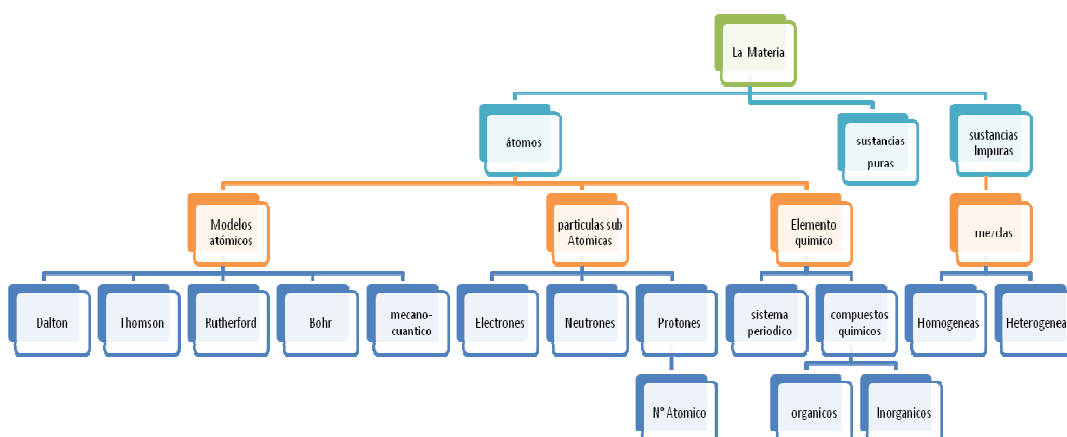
La Materia

átomos

sustancias puras

sustancias Impuras

Modelos atómicos

particulas sub Atomicas

Elemento quimico

mezclas

Dalton

Thomson

Rutherford

Bohr

mecano-cuantico

Electrones

Neutrones

Protones

sistema periodico

compuestos quimicos

Homogeneas

Heterogenea

N° Atomico

organicos

Inorganicos